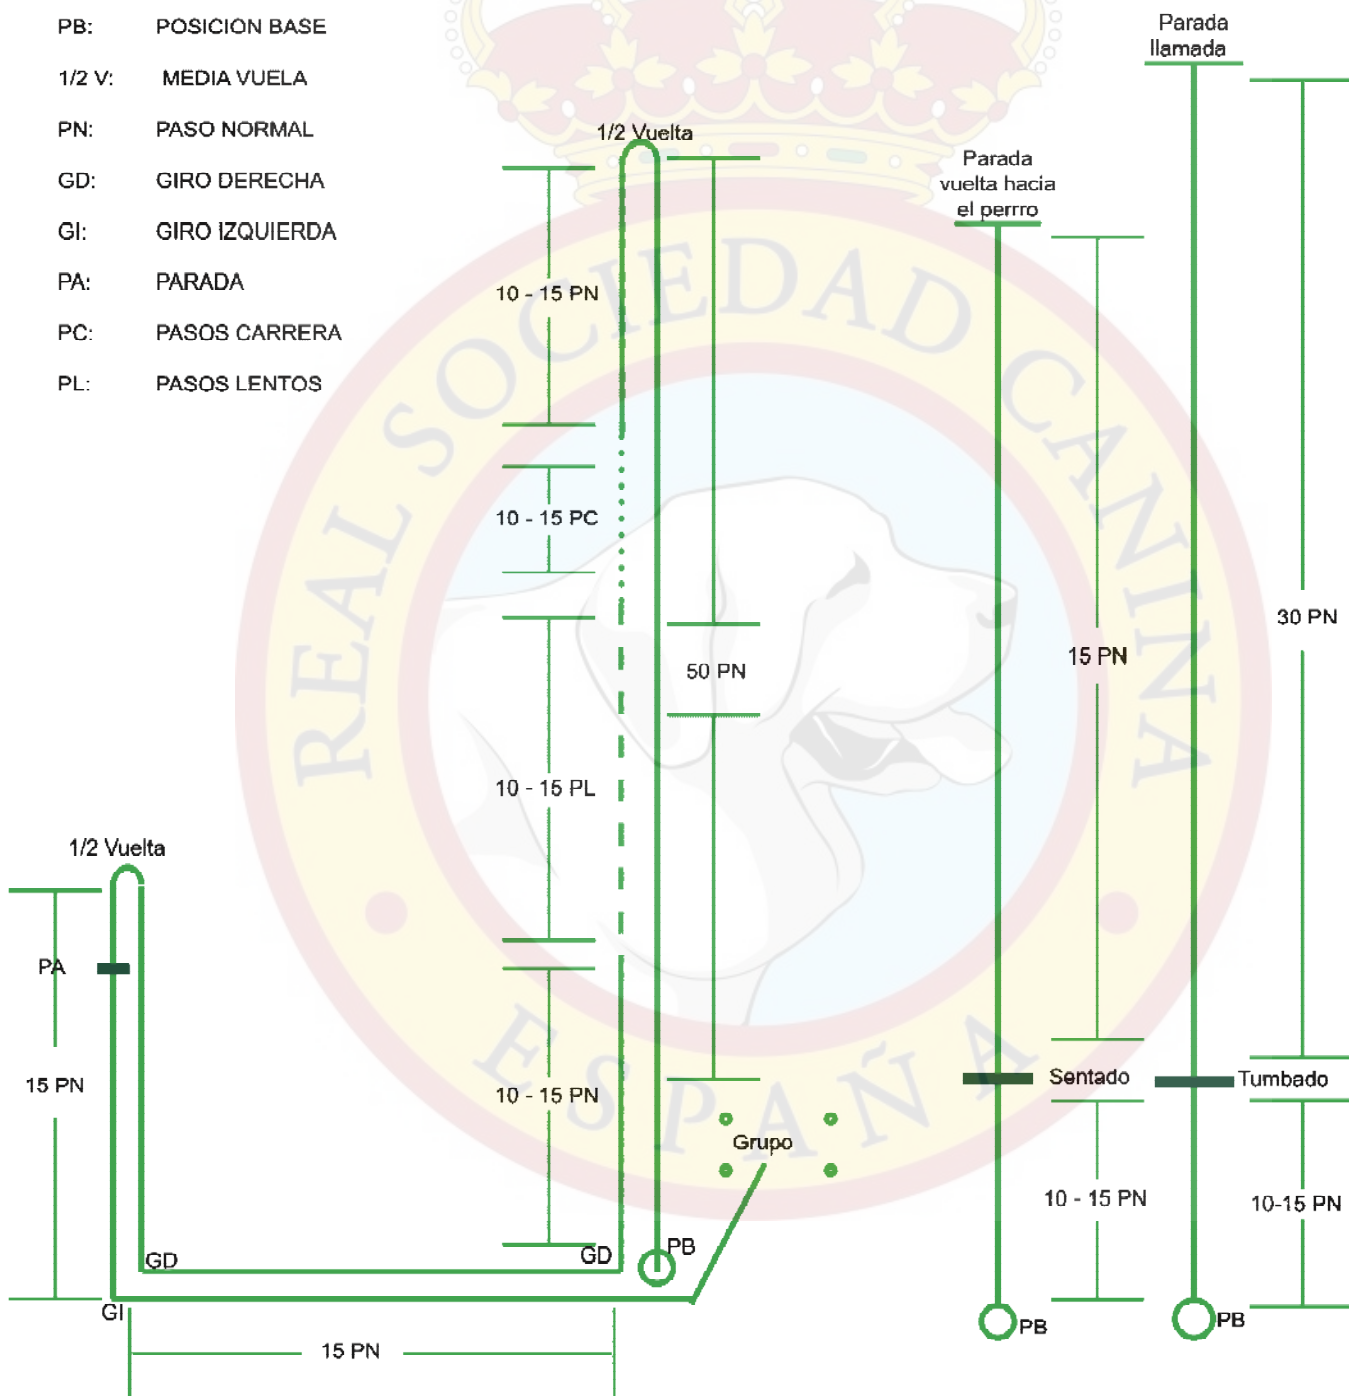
PB: POSICION BASE

1/2 V: MEDIA VUELA

PN: PASO NORMAL

GD: GIRO DERECHA

GI: GIRO IZQUIERDA

PA: PARADA

PC: PASOS CARRERA

PL: PASOS LENTOS

REAL SOCIEDAD CANINA ESPAÑA

1/2 Vuelta

10 - 15 PN

10 - 15 PC

10 - 15 PL

10 - 15 PN

50 PN

Grupo

GD

PB

Parada vuelta hacia el perro

15 PN

Sentado

10 - 15 PN

PB

Parada llamada

30 PN

Tumbado

10-15 PN

PB

1/2 Vuelta

PA

15 PN

GD

GI

15 PN